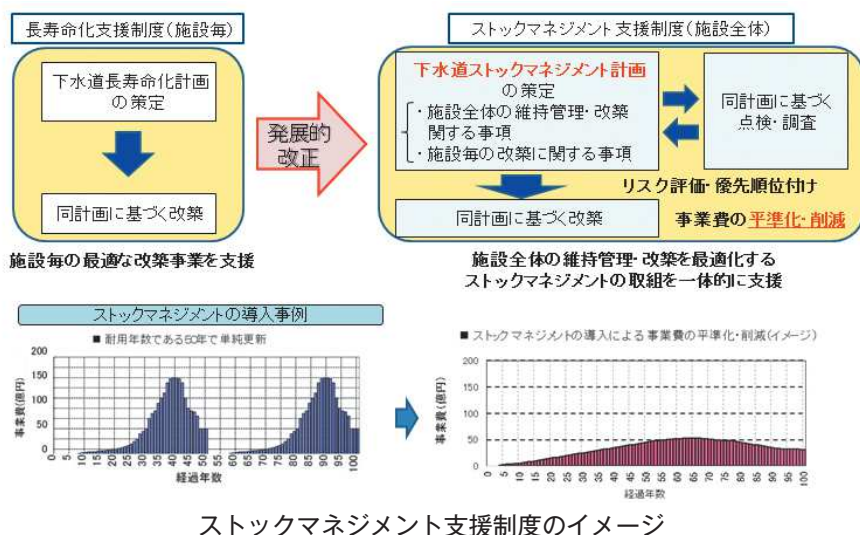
長寿命化支援制度（施設毎）

下水道長寿命化計画の策定

同計画に基づく改築

施設毎の最適な改築事業を支援

発展的改正

ストックマネジメント支援制度（施設全体）

下水道ストックマネジメント計画の策定
・施設全体の維持管理・改築関する事項
・施設毎の改築に関する事項

同計画に基づく点検・調査

リスク評価・優先順位付け

同計画に基づく改築

事業費の平準化・削減

施設全体の維持管理・改築を最適化するストックマネジメントの取組を一体的に支援

ストックマネジメントの導入事例

■ 耐用年数である50年で単純更新

200
150
100
50
0

事業費(億円)

0 5 10 15 20 25 30 35 40 45 50 55 60 65 70 75 80 85 90 95 100

経過年数

■ ストックマネジメントの導入による事業費の平準化・削減（イメージ）

200
150
100
50
0

事業費(億円)

0 5 10 15 20 25 30 35 40 45 50 55 60 65 70 75 80 85 90 95 100

経過年数

ストックマネジメント支援制度のイメージ